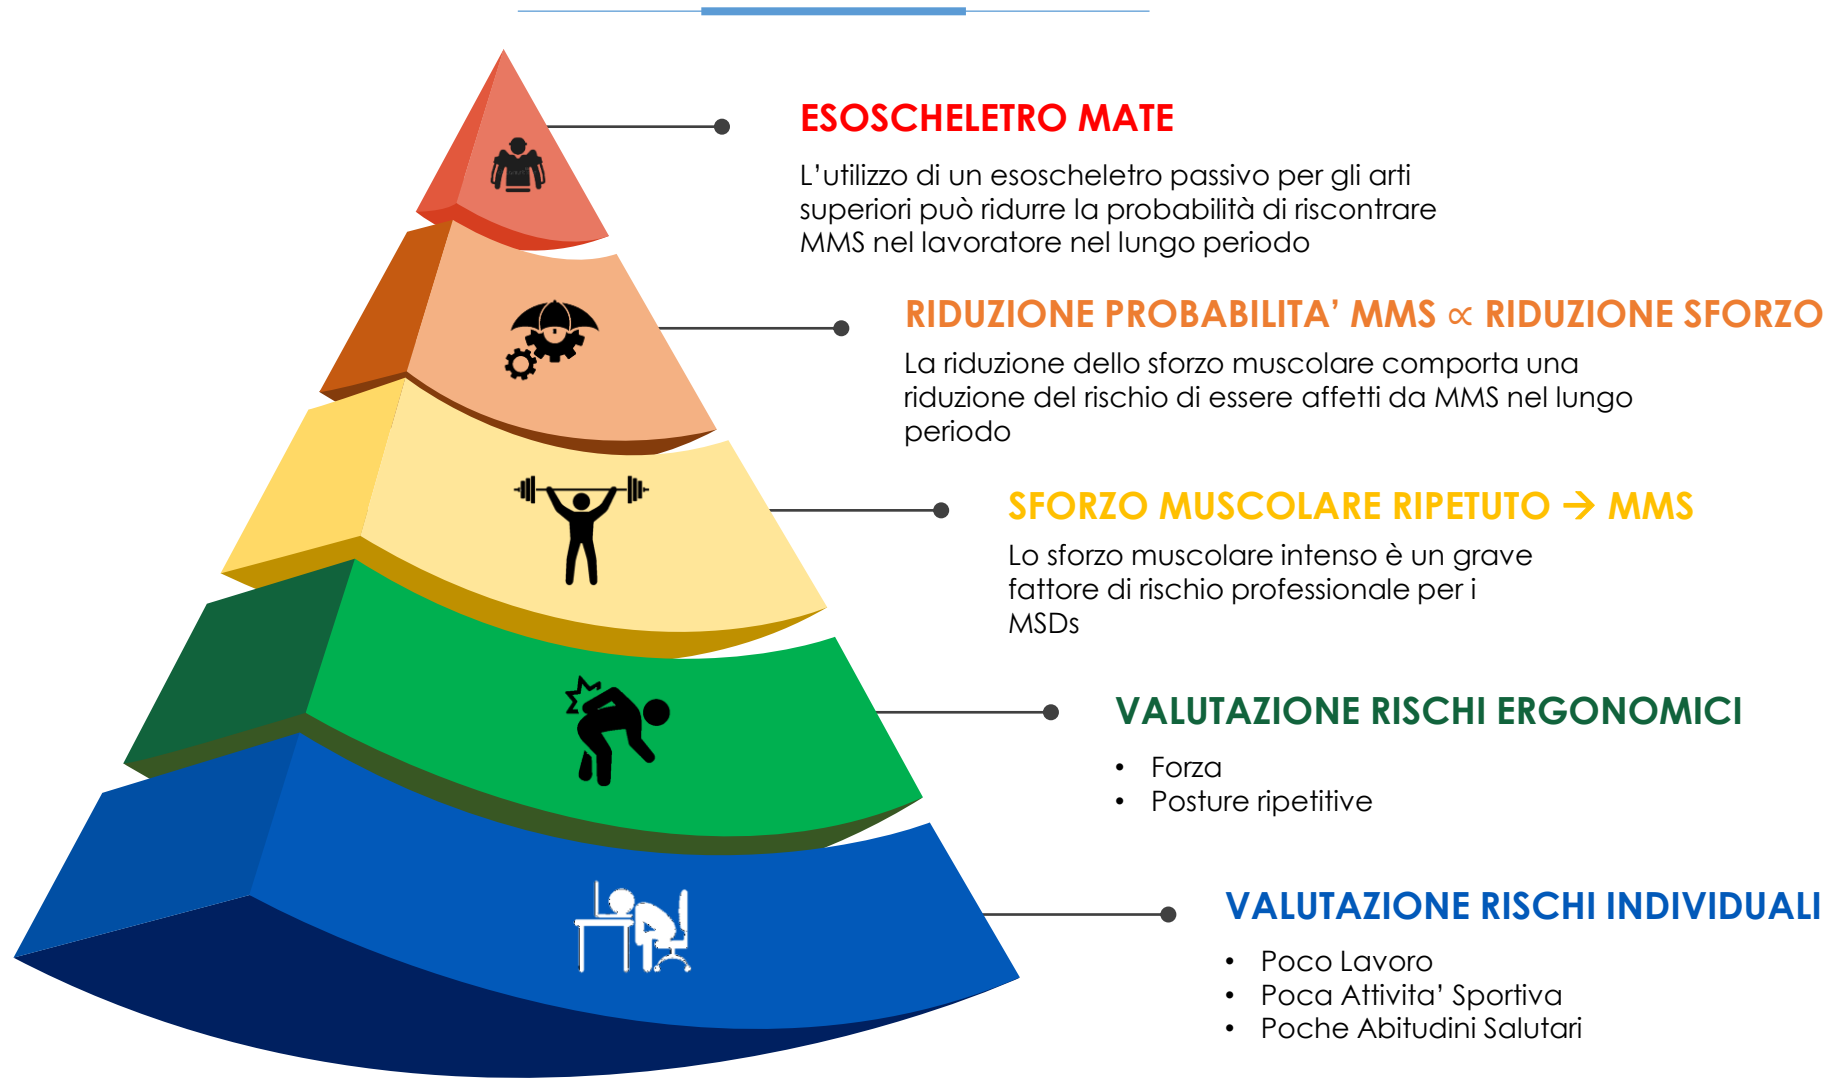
ESOSCHELETRO MATE

L’utilizzo di un esoscheletro passivo per gli arti superiori può ridurre la probabilità di riscontrare MMS nel lavoratore nel lungo periodo

RIDUZIONE PROBABILITA’ MMS $\propto$ RIDUZIONE SFORZO

La riduzione dello sforzo muscolare comporta una riduzione del rischio di essere affetti da MMS nel lungo periodo

SFORZO MUSCOLARE RIPETUTO → MMS

Lo sforzo muscolare intenso è un grave fattore di rischio professionale per i MSDs

VALUTAZIONE RISCHI ERGONOMICI

- Forza
- Posture ripetitive

VALUTAZIONE RISCHI INDIVIDUALI

- Poco Lavoro
- Poca Attivita’ Sportiva
- Poche Abitudini Salutari